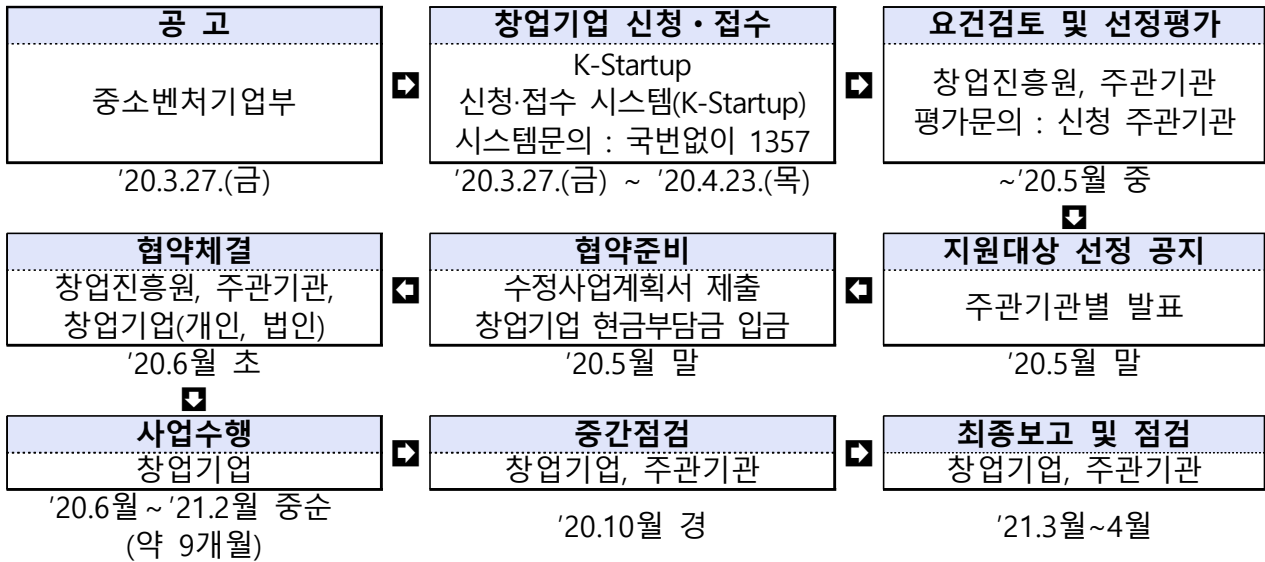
공 고

중소벤처기업부

'20.3.27.(금)

창업기업 신청・접수

K-Startup
신청·접수 시스템(K-Startup)
시스템문의 : 국번없이 1357

'20.3.27.(금) ~ '20.4.23.(목)

요건검토 및 선정평가

창업진흥원, 주관기관
평가문의 : 신청 주관기관

~'20.5월 중

지원대상 선정 공지

주관기관별 발표

'20.5월 말

협약준비

수정사업계획서 제출
창업기업 현금부담금 입금

'20.5월 말

협약체결

창업진흥원, 주관기관,
창업기업(개인, 법인)

'20.6월 초

사업수행

창업기업

'20.6월 ~ '21.2월 중순
(약 9개월)

중간점검

창업기업, 주관기관

'20.10월 경

최종보고 및 점검

창업기업, 주관기관

'21.3월~4월